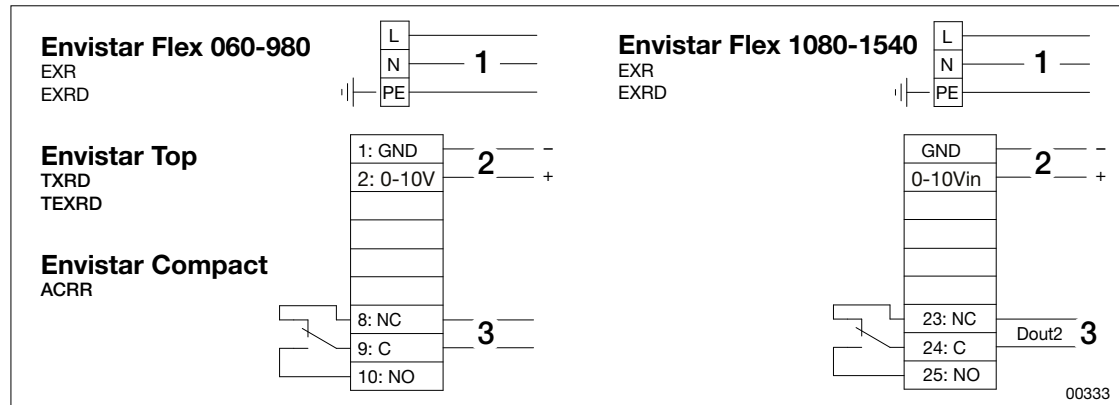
Envistar Flex 060-980
EXR
EXRD

L
N
PE
1

Envistar Top
TXRD
TEXRD

1: GND
2: 0-10V
2
–
+

Envistar Compact
ACRR

8: NC
9: C
10: NO
3

Envistar Flex 1080-1540
EXR
EXRD

L
N
PE
1

GND
0-10Vin
2
–
+

23: NC
24: C
25: NO
Dout2
3

00333